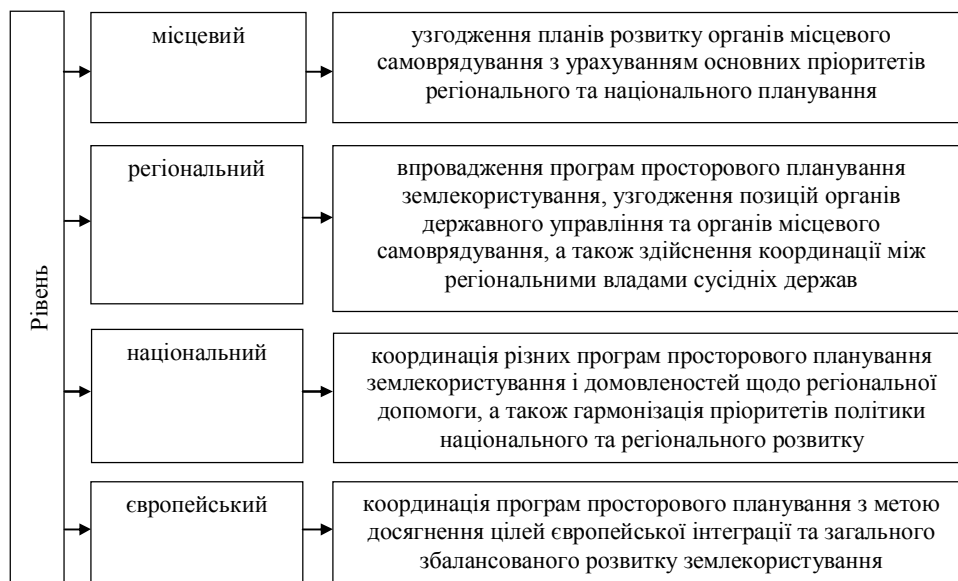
Рівень

місцевий

узгодження планів розвитку органів місцевого самоврядування з урахуванням основних пріоритетів регіонального та національного планування

регіональний

впровадження програм просторового планування землекористування, узгодження позицій органів державного управління та органів місцевого самоврядування, а також здійснення координації між регіональними владами сусідніх держав

національний

координація різних програм просторового планування землекористування і домовленостей щодо регіональної допомоги, а також гармонізація пріоритетів політики національного та регіонального розвитку

європейський

координація програм просторового планування з метою досягнення цілей європейської інтеграції та загального збалансованого розвитку землекористування